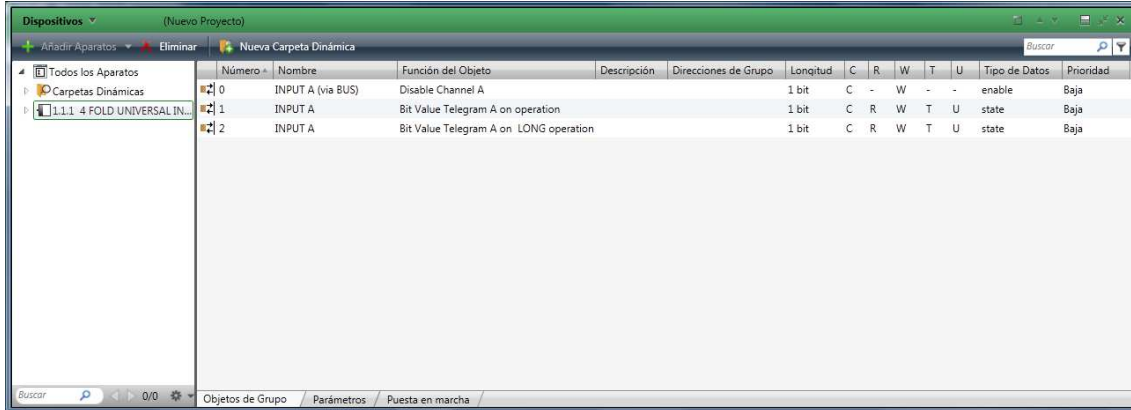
Dispositivos (Nuevo Proyecto)

Añadir Aparatos Eliminar Nueva Carpeta Dinámica Buscar

Todos los Aparatos
Carpetas Dinámicas
1.1.1 4 FOLD UNIVERSAL IN...

| Número | Nombre | Función del Objeto | Descripción | Direcciones de Grupo | Longitud | C | R | W | T | U | Tipo de Datos | Prioridad |
|---|---|---|---|---|---|---|---|---|---|---|---|---|
| 0 | INPUT A (via BUS) | Disable Channel A | | | 1 bit | C | - | W | - | - | enable | Baja |
| 1 | INPUT A | Bit Value Telegram A on operation | | | 1 bit | C | R | W | T | U | state | Baja |
| 2 | INPUT A | Bit Value Telegram A on LONG operation | | | 1 bit | C | R | W | T | U | state | Baja |

Buscar 0/0

Objetos de Grupo Parámetros Puesta en marcha